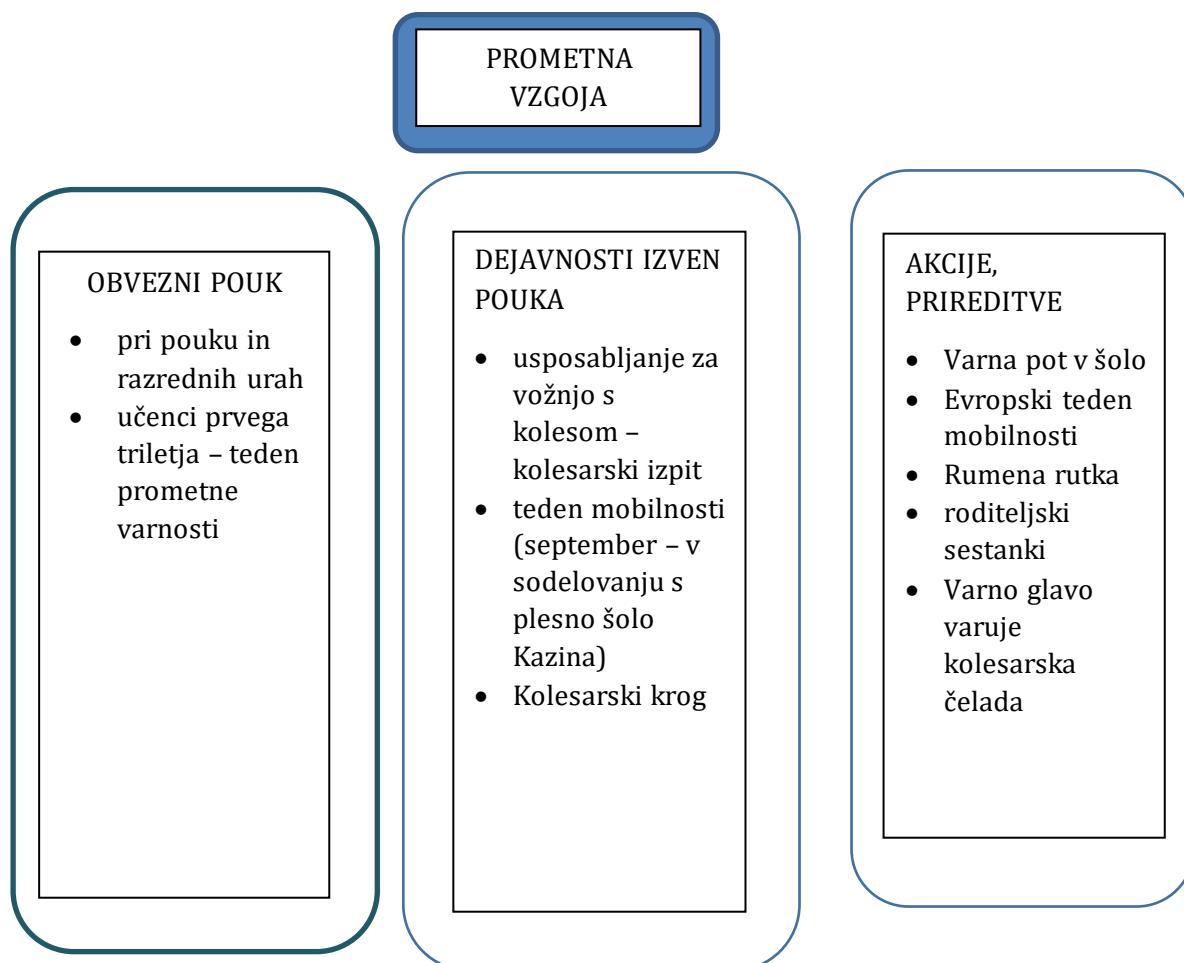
PROMETNA VZGOJA

OBVEZNI POUK

- pri pouku in razrednih urah
- učenci prvega triletja – teden prometne varnosti

DEJAVNOSTI IZVEN POUKA

- usposabljanje za vožnjo s kolesom – kolesarski izpit
- teden mobilnosti (september – v sodelovanju s plesno šolo Kazina)
- Kolesarski krog

AKCIJE, PRIREDITVE

- Varna pot v šolo
- Evropski teden mobilnosti
- Rumena rutka
- roditeljski sestanki
- Varno glavo varuje kolesarska čelada